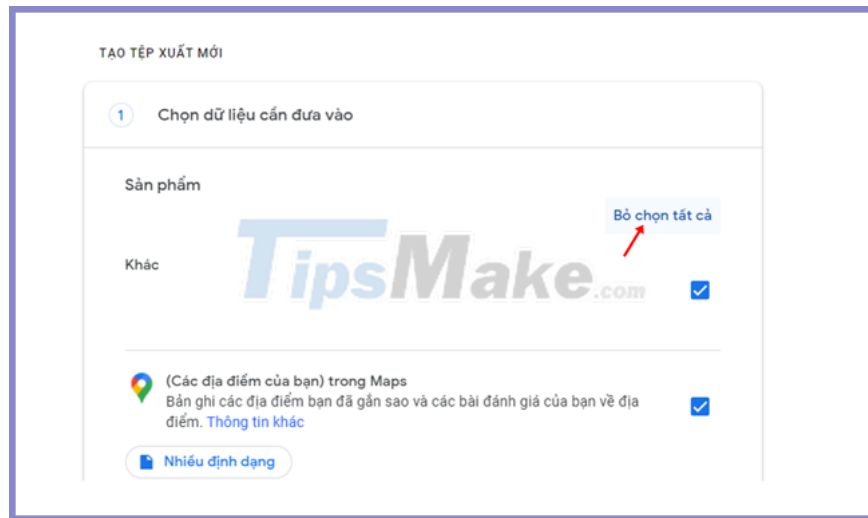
TẠO TỆP XUẤT MỚI

1 Chọn dữ liệu cần đưa vào

Sản phẩm

Bỏ chọn tất cả

Khác

TipsMake.com

(Các địa điểm của bạn) trong Maps
Bản ghi các địa điểm bạn đã gắn sao và các bài đánh giá của bạn về địa điểm. Thông tin khác

Nhiều định dạng